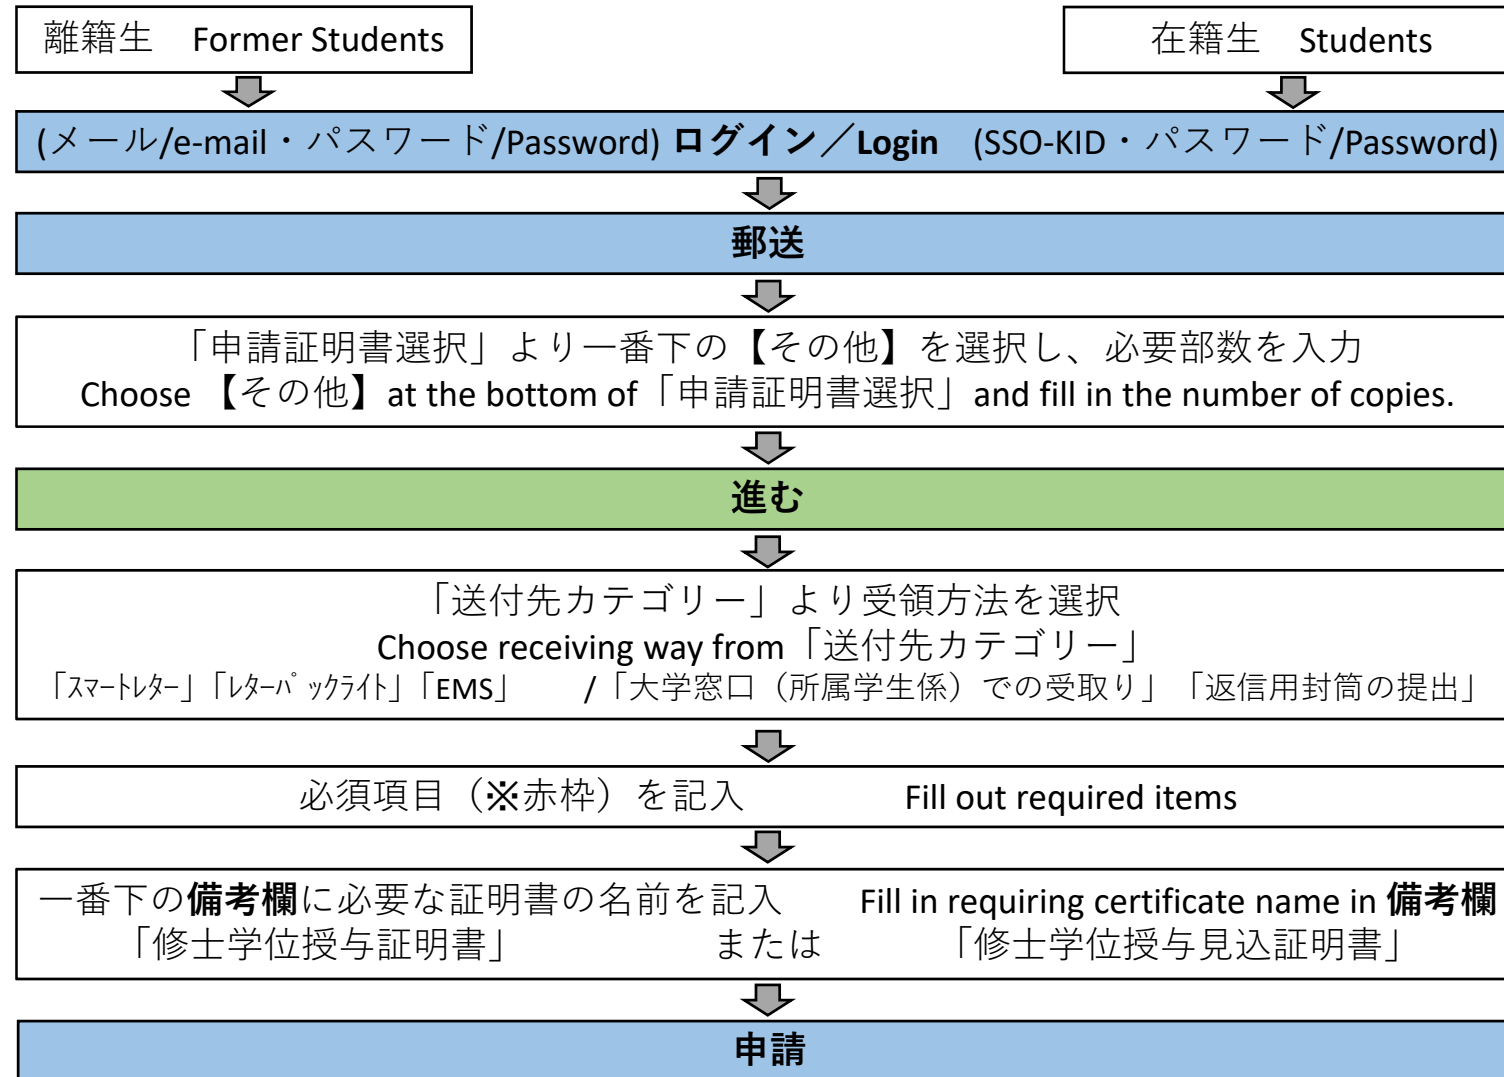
離籍生　Former Students

在籍生　Students

(メール/e-mail・パスワード/Password) ログイン／Login　(SSO-KID・パスワード/Password)

郵送

「申請証明書選択」より一番下の【その他】を選択し、必要部数を入力
Choose 【その他】at the bottom of「申請証明書選択」and fill in the number of copies.

進む

「送付先カテゴリー」より受領方法を選択
Choose receiving way from「送付先カテゴリー」
「ｽﾏｰﾄﾚﾀｰ」「ﾚﾀｰﾊﾟｯｸﾗｲﾄ」「EMS」　/「大学窓口（所属学生係）での受取り」「返信用封筒の提出」

必須項目（※赤枠）を記入　Fill out required items

一番下の備考欄に必要な証明書の名前を記入　Fill in requiring certificate name in 備考欄
「修士学位授与証明書」　または　「修士学位授与見込証明書」

申請